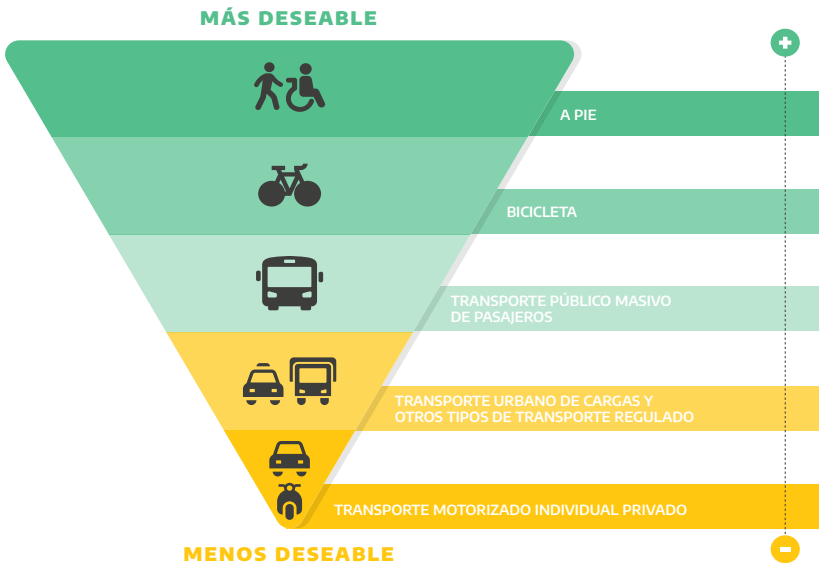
MÁS DESEABLE

+

A PIE

BICICLETA

TRANSPORTE PÚBLICO MASIVO DE PASAJEROS

TRANSPORTE URBANO DE CARGAS Y OTROS TIPOS DE TRANSPORTE REGULADO

TRANSPORTE MOTORIZADO INDIVIDUAL PRIVADO

MENOS DESEABLE

-